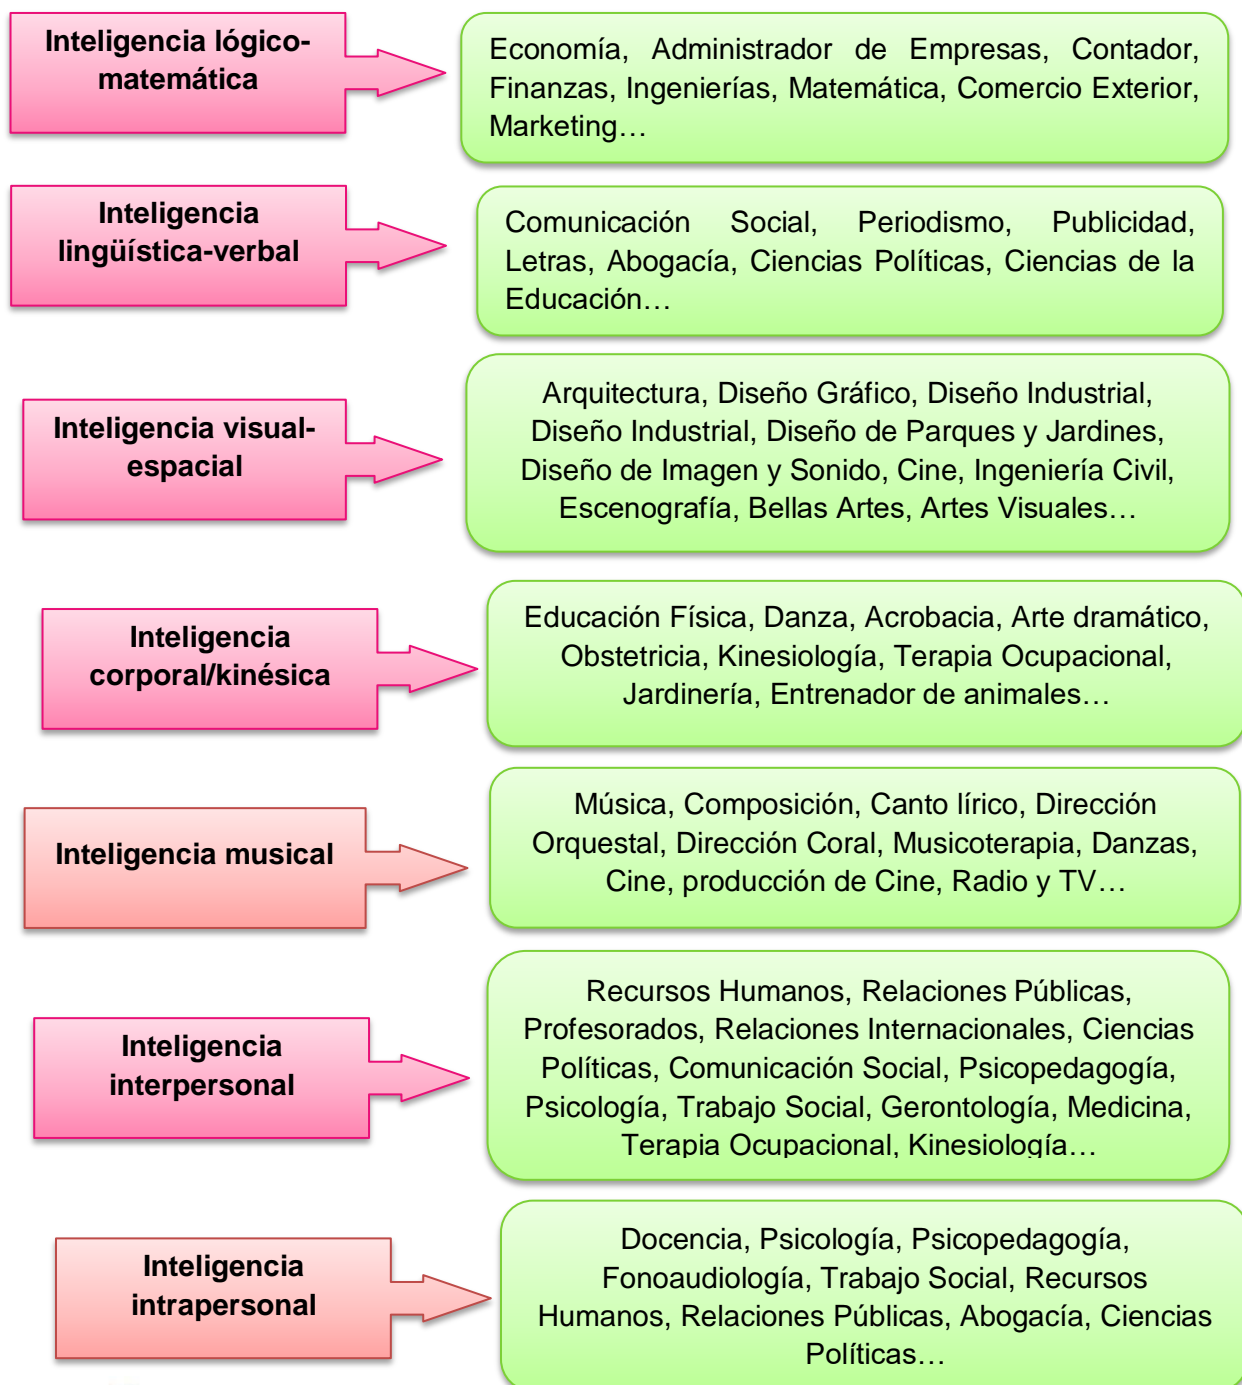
Inteligencia lógico-matemática

Economía, Administrador de Empresas, Contador, Finanzas, Ingenierías, Matemática, Comercio Exterior, Marketing…

Inteligencia lingüística-verbal

Comunicación Social, Periodismo, Publicidad, Letras, Abogacía, Ciencias Políticas, Ciencias de la Educación…

Inteligencia visual-espacial

Arquitectura, Diseño Gráfico, Diseño Industrial, Diseño Industrial, Diseño de Parques y Jardines, Diseño de Imagen y Sonido, Cine, Ingeniería Civil, Escenografía, Bellas Artes, Artes Visuales…

Inteligencia corporal/kinésica

Educación Física, Danza, Acrobacia, Arte dramático, Obstetricia, Kinesiología, Terapia Ocupacional, Jardinería, Entrenador de animales…

Inteligencia musical

Música, Composición, Canto lírico, Dirección Orquestal, Dirección Coral, Musicoterapia, Danzas, Cine, producción de Cine, Radio y TV…

Inteligencia interpersonal

Recursos Humanos, Relaciones Públicas, Profesorados, Relaciones Internacionales, Ciencias Políticas, Comunicación Social, Psicopedagogía, Psicología, Trabajo Social, Gerontología, Medicina, Terapia Ocupacional, Kinesiología…

Inteligencia intrapersonal

Docencia, Psicología, Psicopedagogía, Fonoaudiología, Trabajo Social, Recursos Humanos, Relaciones Públicas, Abogacía, Ciencias Políticas…